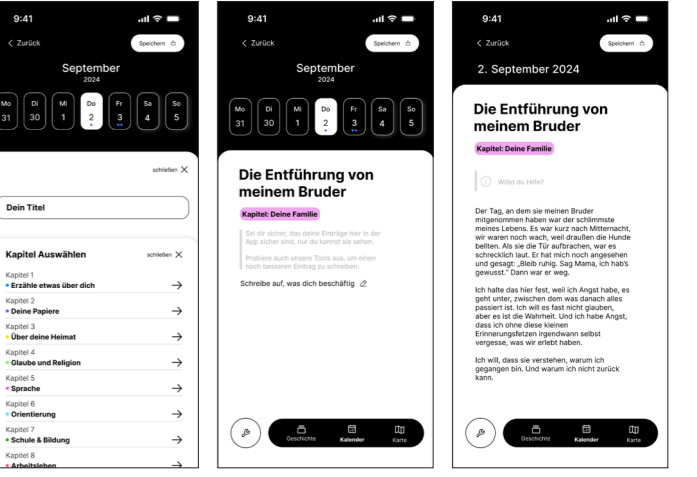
9:41

< Zurück

Speichern

September
2024

| Mo | Di | Mi | Do | Fr | Sa | So |
|---|---|---|---|---|---|---|
| 31 | 30 | 1 | 2 | 3 | 4 | 5 |

schließen ✕

Dein Titel

Kapitel Auswählen

schließen ✕

Kapitel 1
Erzähle etwas über dich →

Kapitel 2
Deine Papiere →

Kapitel 3
Über deine Heimat →

Kapitel 4
Glaube und Religion →

Kapitel 5
Sprache →

Kapitel 6
Orientierung →

Kapitel 7
Schule & Bildung →

Kapitel 8
Arbeitsleben →

9:41

< Zurück

Speichern

September
2024

| Mo | Di | Mi | Do | Fr | Sa | So |
|---|---|---|---|---|---|---|
| 31 | 30 | 1 | 2 | 3 | 4 | 5 |

Die Entführung von meinem Bruder

Kapitel: Deine Familie

Sei dir sicher, das deine Einträge hier in der App sicher sind, nur du kannst sie sehen.

Probiere auch unsere Tools aus, um einen noch besseren Eintrag zu schreiben.

Schreibe auf, was dich beschäftig

Geschichte Kalender Karte

9:41

< Zurück

Speichern

2. September 2024

Die Entführung von meinem Bruder

Kapitel: Deine Familie

Willst du Hilfe?

Der Tag, an dem sie meinen Bruder mitgenommen haben war der schlimmste meines Lebens. Es war kurz nach Mitternacht, wir waren noch wach, weil draußen die Hunde bellten. Als sie die Tür aufbrachen, war es schrecklich laut. Er hat mich noch angesehen und gesagt: „Bleib ruhig. Sag Mama, ich hab's gewusst." Dann war er weg.

Ich halte das hier fest, weil ich Angst habe, es geht unter, zwischen dem was danach alles passiert ist. Ich will es fast nicht glauben, aber es ist die Wahrheit. Und ich habe Angst, dass ich ohne diese kleinen Erinnerungsfetzen irgendwann selbst vergesse, was wir erlebt haben.

Ich will, dass sie verstehen, warum ich gegangen bin. Und warum ich nicht zurück kann.

Geschichte Kalender Karte